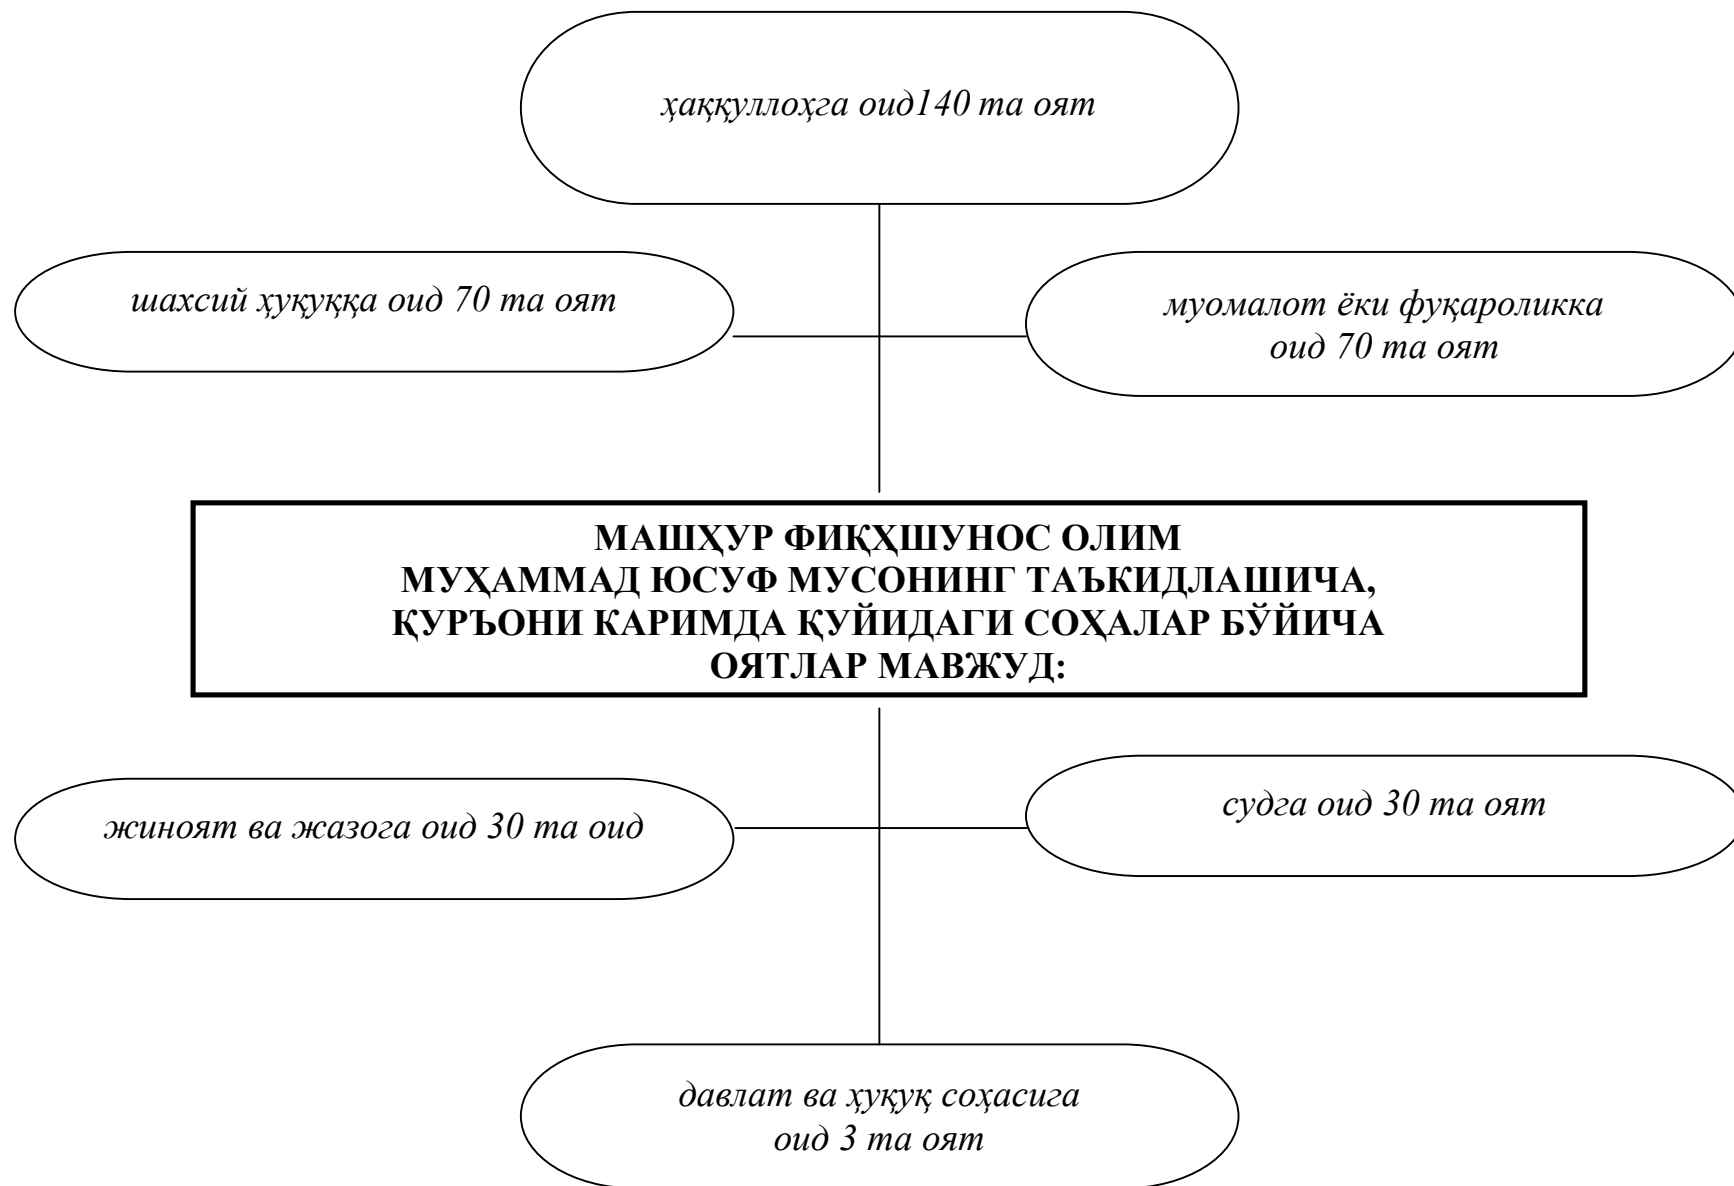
ҳаққуллоҳга оид140 та оят

шахсий ҳуқуққа оид 70 та оят

муомалот ёки фуқароликка оид 70 та оят

МАШҲУР ФИҚҲШУНОС ОЛИМ
МУҲАММАД ЮСУФ МУСОНИНГ ТАЪКИДЛАШИЧА,
ҚУРЪОНИ КАРИМДА ҚУЙИДАГИ СОҲАЛАР БЎЙИЧА
ОЯТЛАР МАВЖУД:

жиноят ва жазога оид 30 та оид

судга оид 30 та оят

давлат ва ҳуқуқ соҳасига оид 3 та оят